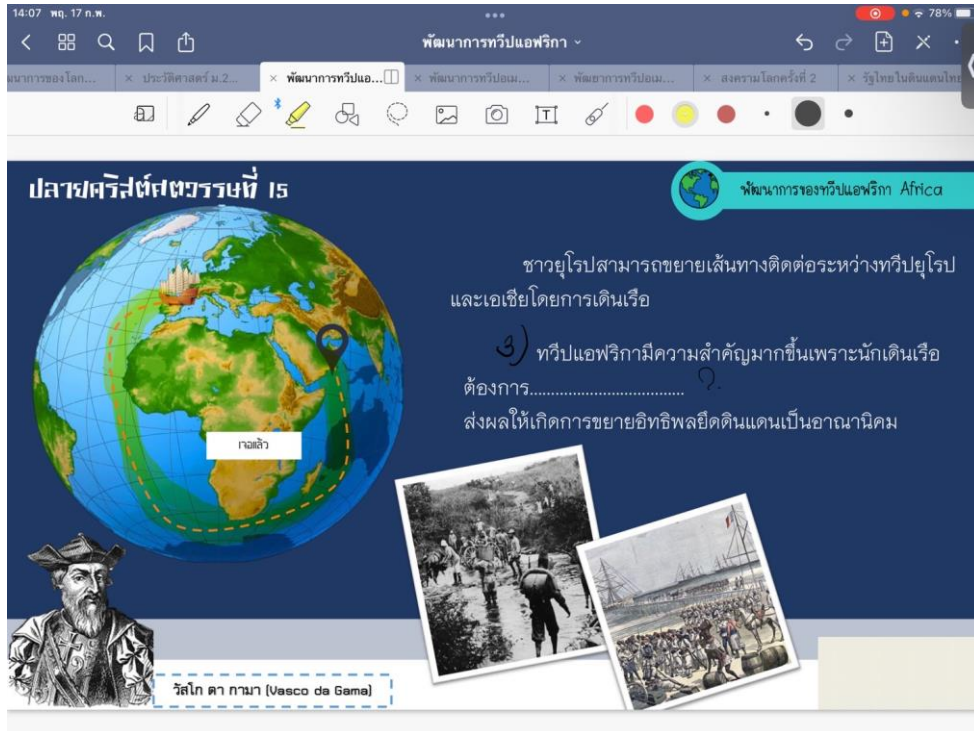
14:07 พฤ. 17 ก.พ.

78%

พัฒนาการทวีปแอฟริกา

นาการของโลก... × ประวัติศาสตร์ ม.2... × พัฒนาการทวีปแอ... × พัฒนาการทวีปอเม... × พัฒนาการทวีปอเม... × สงครามโลกครั้งที่ 2 × รัฐไทยในดินแดนไท

ปลายคริสต์ศตวรรษที่ 15

พัฒนาการของทวีปแอฟริกา Africa

ชาวยุโรปสามารถขยายเส้นทางติดต่อระหว่างทวีปยุโรปและเอเชียโดยการเดินเรือ

3) ทวีปแอฟริกามีความสำคัญมากขึ้นเพราะนักเดินเรือต้องการ.................................. ?
ส่งผลให้เกิดการขยายอิทธิพลยึดดินแดนเป็นอาณานิคม

ทอดแล้ว

วัสโก ดา กามา (Vasco da Gama)